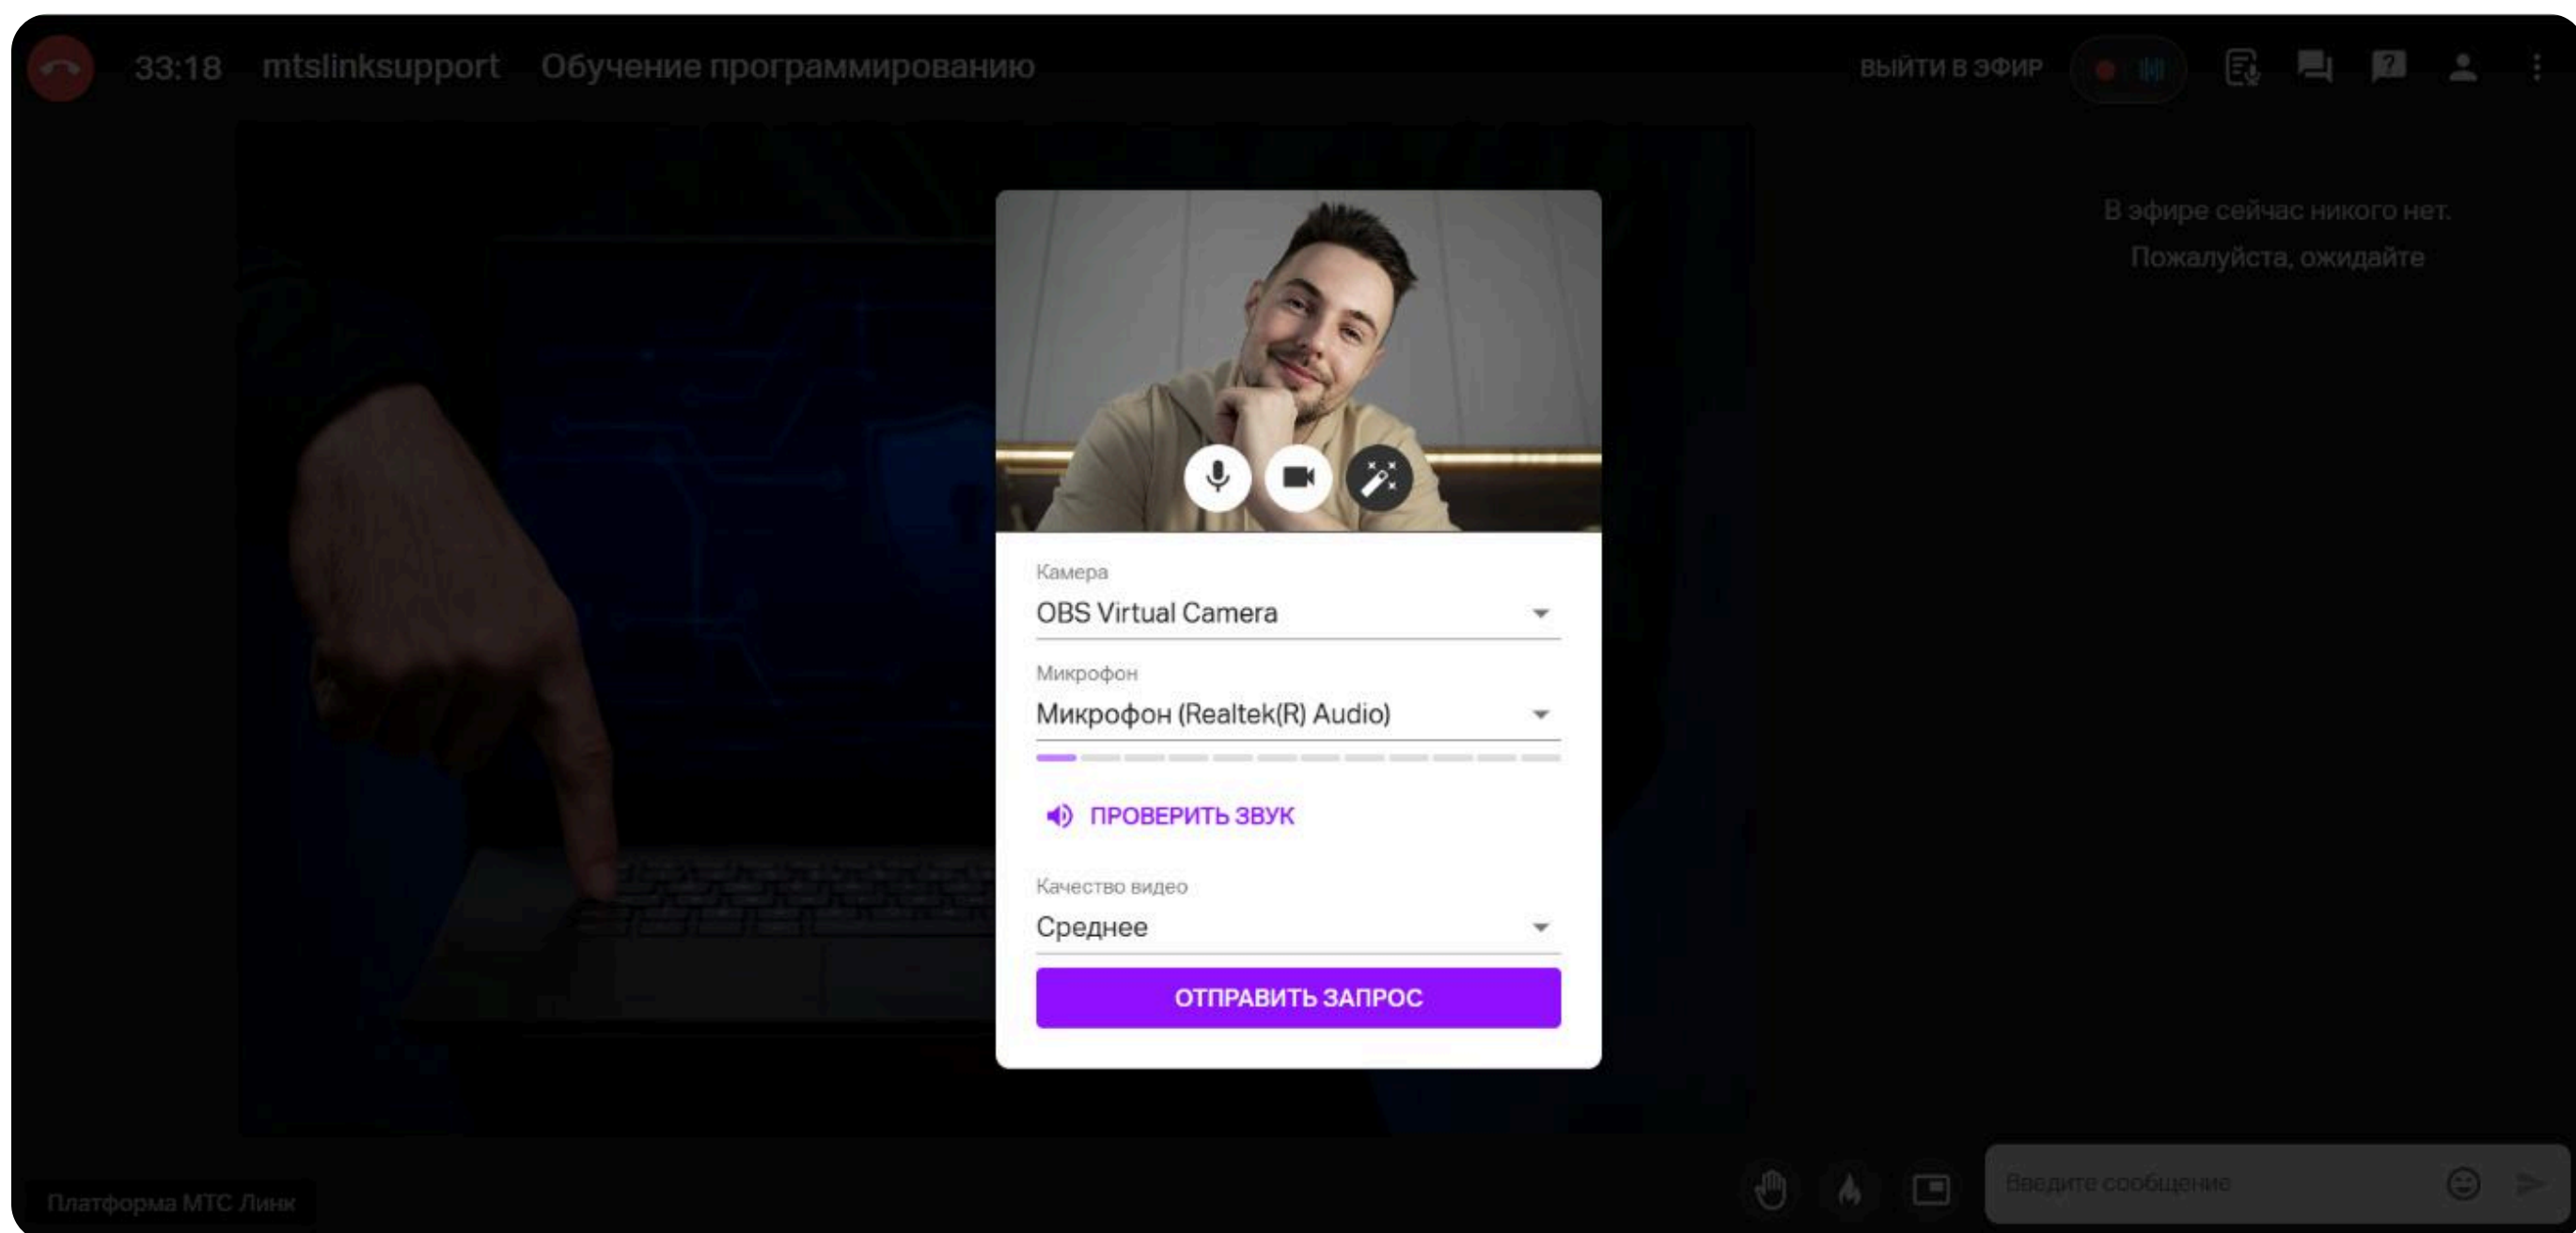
33:18 mtslinksupport Обучение программированию

ВЫЙТИ В ЭФИР

В эфире сейчас никого нет. Пожалуйста, ожидайте

Камера
OBS Virtual Camera

Микрофон
Микрофон (Realtek(R) Audio)

ПРОВЕРИТЬ ЗВУК

Качество видео
Среднее

ОТПРАВИТЬ ЗАПРОС

Платформа МТС Линк

Введите сообщение